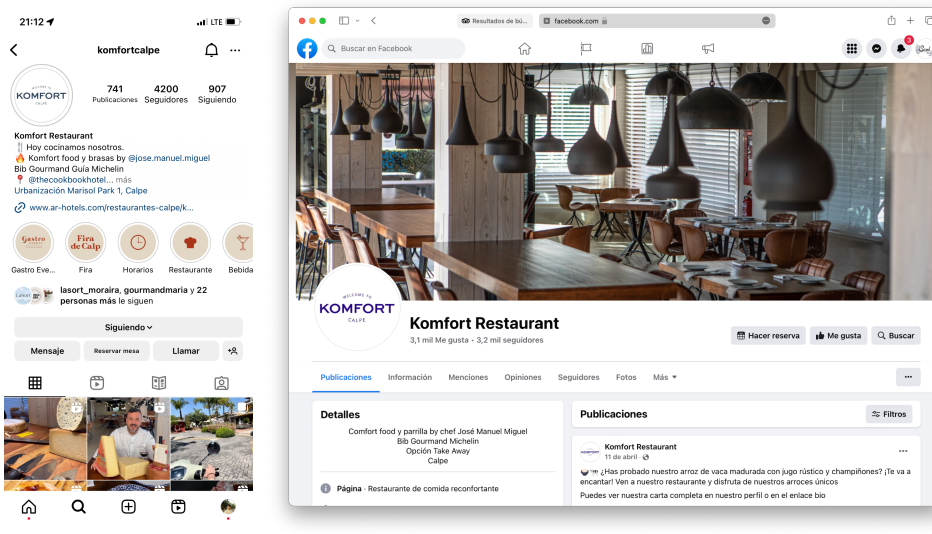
21:12 LTE

komfortcalpe

WELCOME TO KOMFORT CALPE

741 Publicaciones
4200 Seguidores
907 Siguiendo

Komfort Restaurant
🍴 Hoy cocinamos nosotros.
🔥 Komfort food y brasas by @jose.manuel.miguel
Bib Gourmand Guía Michelin
📍 @thecookbookhotel... más
Urbanización Marisol Park 1, Calpe

www.ar-hotels.com/restaurantes-calpe/k...

Gastro Eve...
Fira
Horarios
Restaurante
Bebida

lasort_moraira, gourmandmaria y 22 personas más le siguen

Siguiendo
Mensaje
Reservar mesa
Llamar

Resultados de bú...
facebook.com

Buscar en Facebook

3

WELCOME TO KOMFORT CALPE

Komfort Restaurant
3,1 mil Me gusta • 3,2 mil seguidores

Hacer reserva
Me gusta
Buscar

Publicaciones
Información
Menciones
Opiniones
Seguidores
Fotos
Más

Detalles
Comfort food y parrilla by chef José Manuel Miguel
Bib Gourmand Michelin
Opción Take Away
Calpe

Página · Restaurante de comida reconfortante

Publicaciones
Filtros

Komfort Restaurant
11 de abril

¿Has probado nuestro arroz de vaca madurada con jugo rústico y champiñones? ¡Te va a encantar! Ven a nuestro restaurante y disfruta de nuestros arroces únicos
Puedes ver nuestra carta completa en nuestro perfil o en el enlace bio